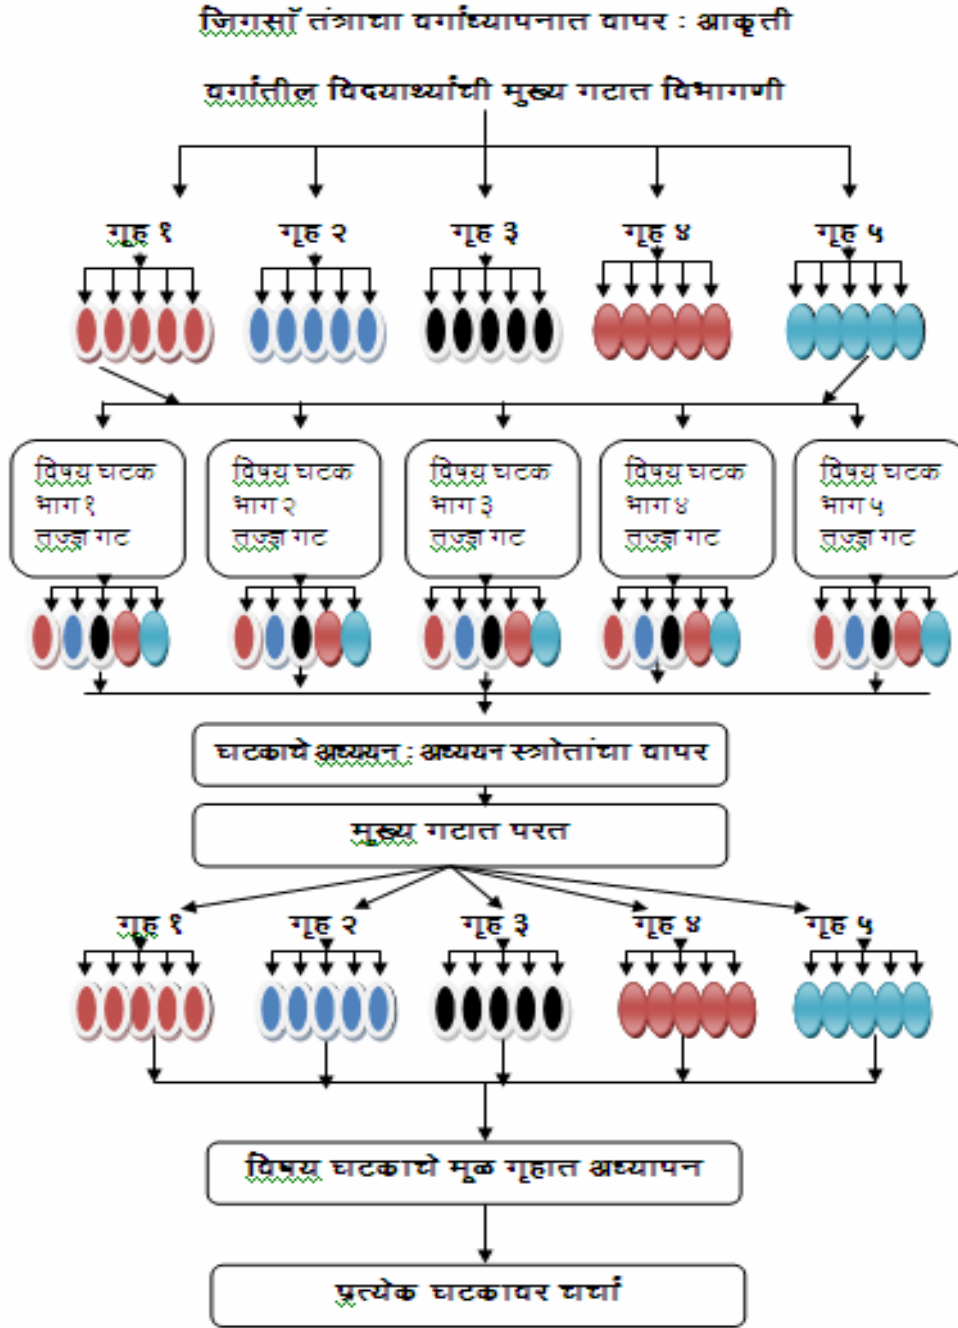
जिगसॉ तंत्राचा वर्गाध्यापनात वापर : आकृती

वर्गातील विदयार्थ्यांची मुख्य गटात विभागणी

गृह १

गृह २

गृह ३

गृह ४

गृह ५

विषय घटक भाग १ तज्ज्ञ गट

विषय घटक भाग २ तज्ज्ञ गट

विषय घटक भाग ३ तज्ज्ञ गट

विषय घटक भाग ४ तज्ज्ञ गट

विषय घटक भाग ५ तज्ज्ञ गट

घटकाचे अध्ययन : अध्ययन स्त्रोतांचा वापर

मुख्य गटात परत

गृह १

गृह २

गृह ३

गृह ४

गृह ५

विषय घटकाचे मूळ गृहात अध्यापन

प्रत्येक घटकावर चर्चा